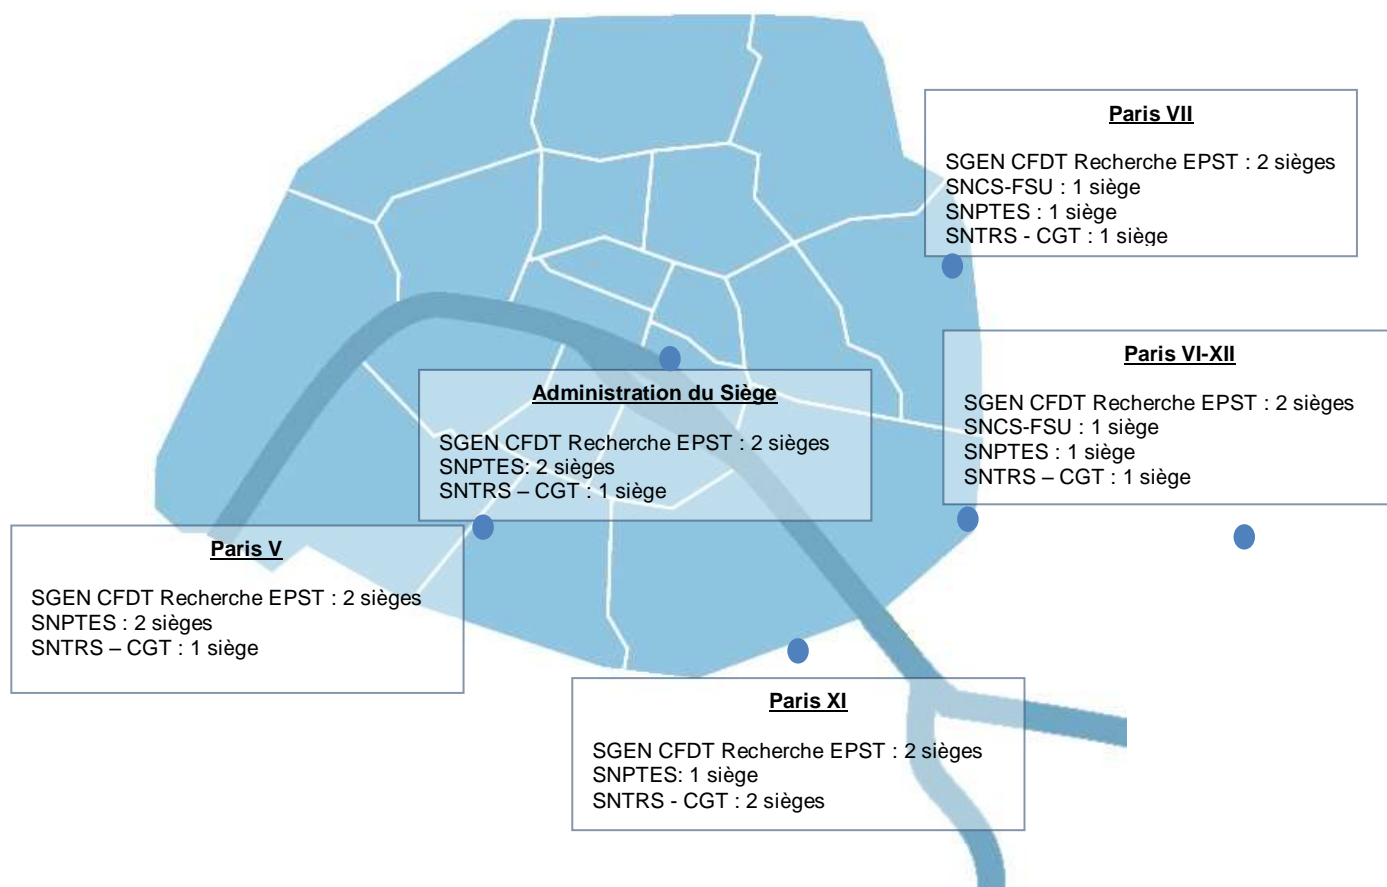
Paris VII

SGEN CFDT Recherche EPST : 2 sièges
SNCS-FSU : 1 siège
SNPTES : 1 siège
SNTRS - CGT : 1 siège

Paris VI-XII

SGEN CFDT Recherche EPST : 2 sièges
SNCS-FSU : 1 siège
SNPTES : 1 siège
SNTRS – CGT : 1 siège

Administration du Siège

SGEN CFDT Recherche EPST : 2 sièges
SNPTES: 2 sièges
SNTRS – CGT : 1 siège

Paris V

SGEN CFDT Recherche EPST : 2 sièges
SNPTES : 2 sièges
SNTRS – CGT : 1 siège

Paris XI

SGEN CFDT Recherche EPST : 2 sièges
SNPTES: 1 siège
SNTRS - CGT : 2 sièges